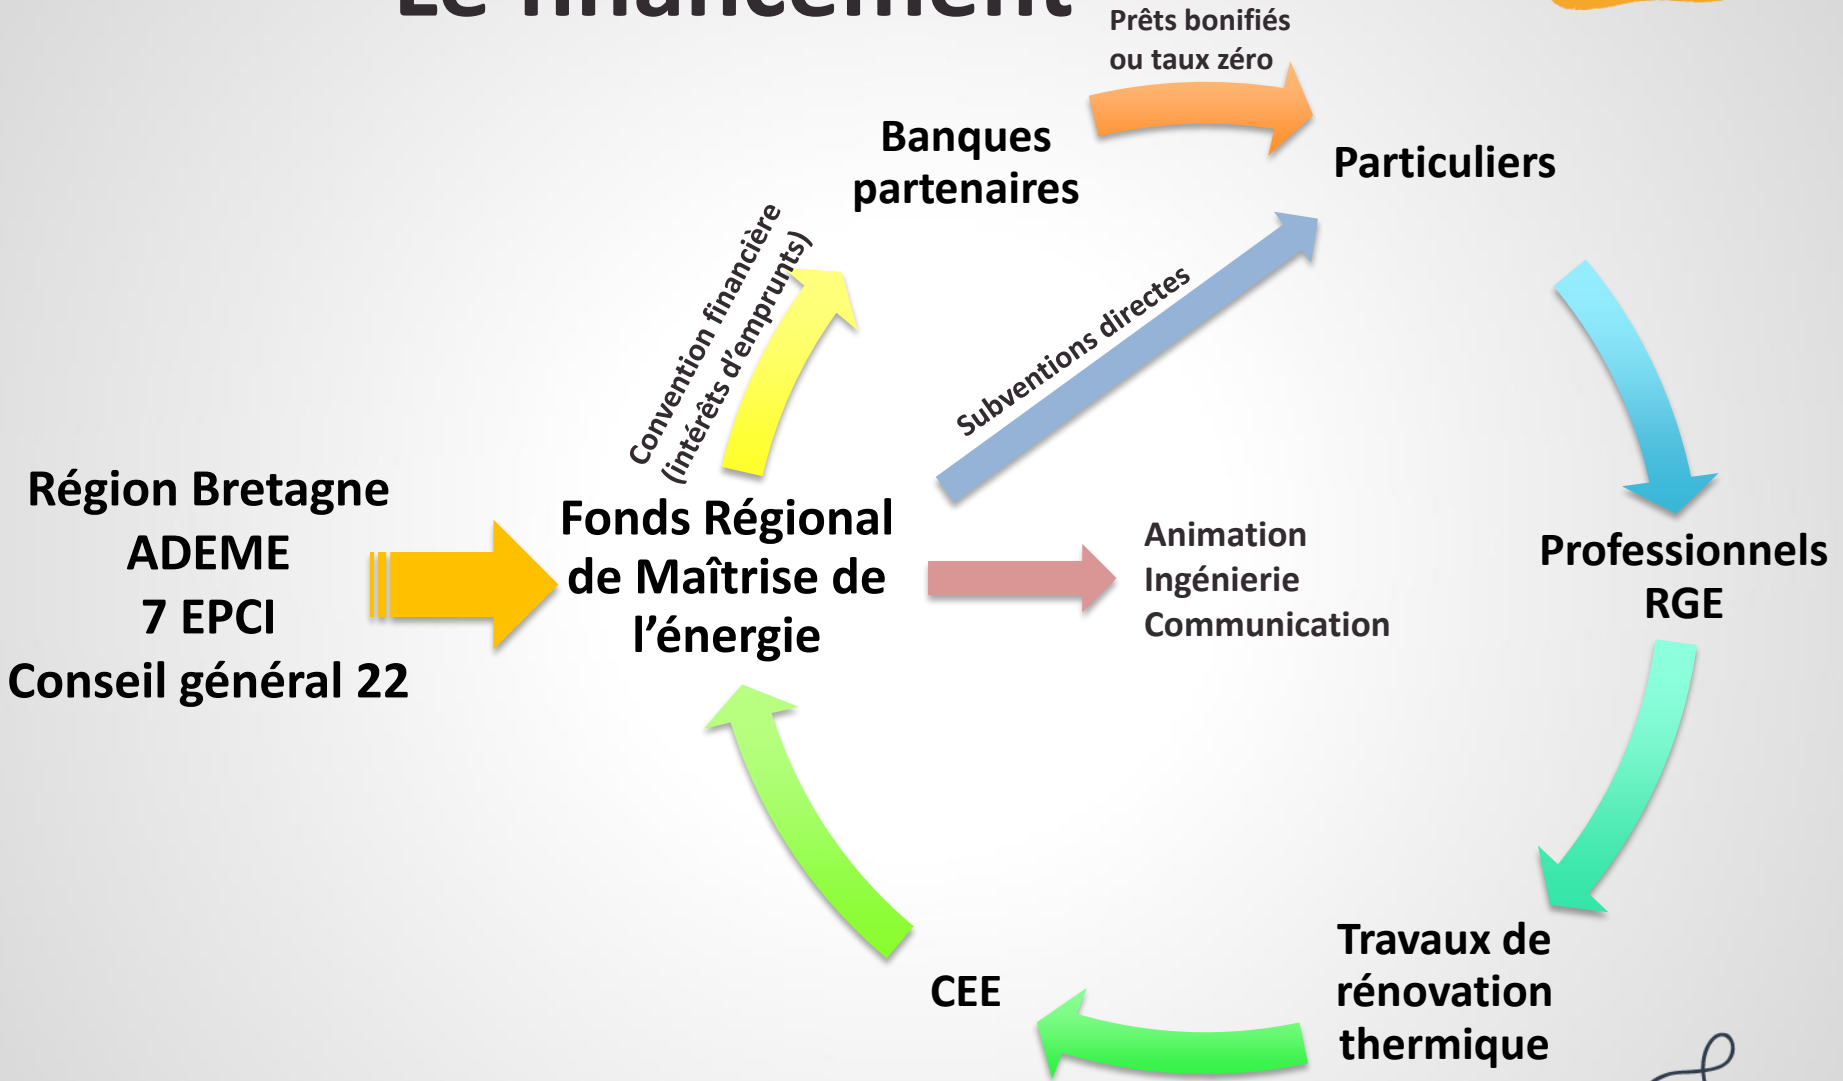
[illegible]

Prêts bonifiés ou taux zéro

Banques partenaires

Particuliers

Convention financière (intérêts d'emprunts)

Subventions directes

Région Bretagne
ADEME
7 EPCI
Conseil général 22

Fonds Régional de Maîtrise de l'énergie

Animation
Ingénierie
Communication

Professionnels RGE

CEE

Travaux de rénovation thermique